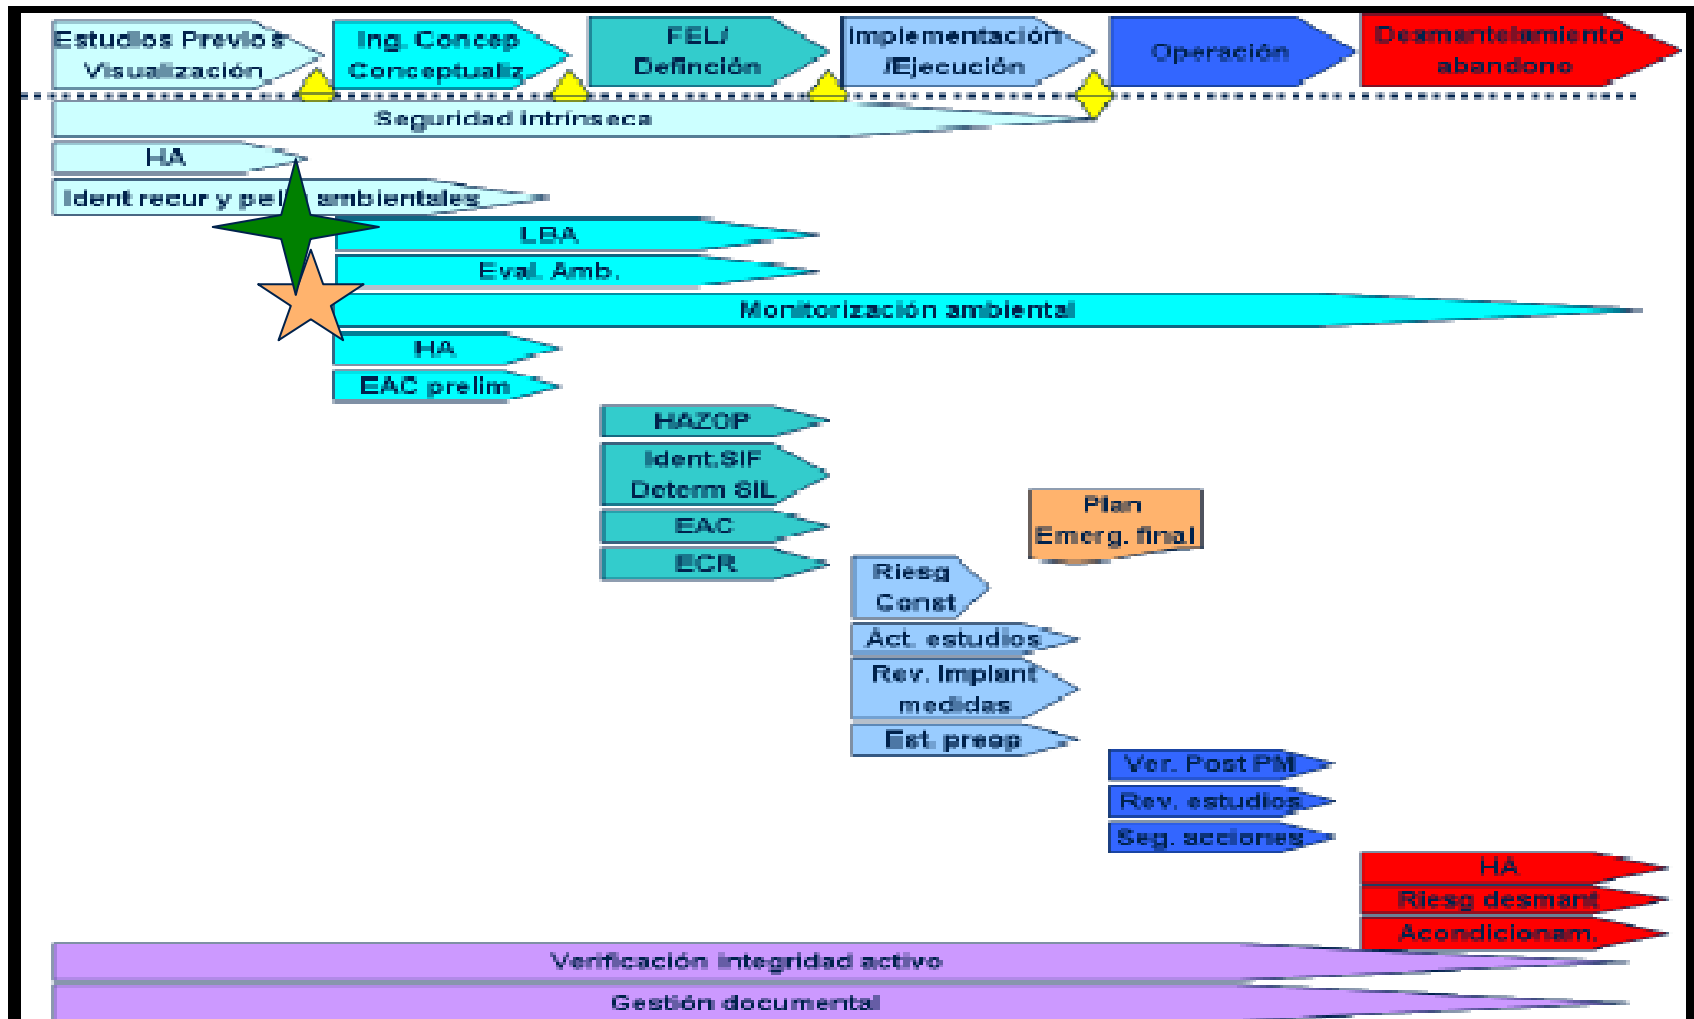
Estudios Previos Visualización

Ing. Concep Conceptualiz

FEL/ Definción

Implementación /Ejecución

Operación

Desmantelamiento abandono

Seguridad intrínseca

HA

Ident recur y pel ambientales

LBA

Eval. Amb.

Monitorización ambiental

HA

EAC prelim

HAZOP

Ident.SIF Determ SIL

EAC

ECR

Plan Emerg. final

Riesg Const

Act. estudios

Rev. Implant medidas

Est. preop

Ver. Post PM

Rev. estudios

Seg. acciones

HA

Riesg desmant

Acondicionam.

Verificación integridad activo

Gestión documental